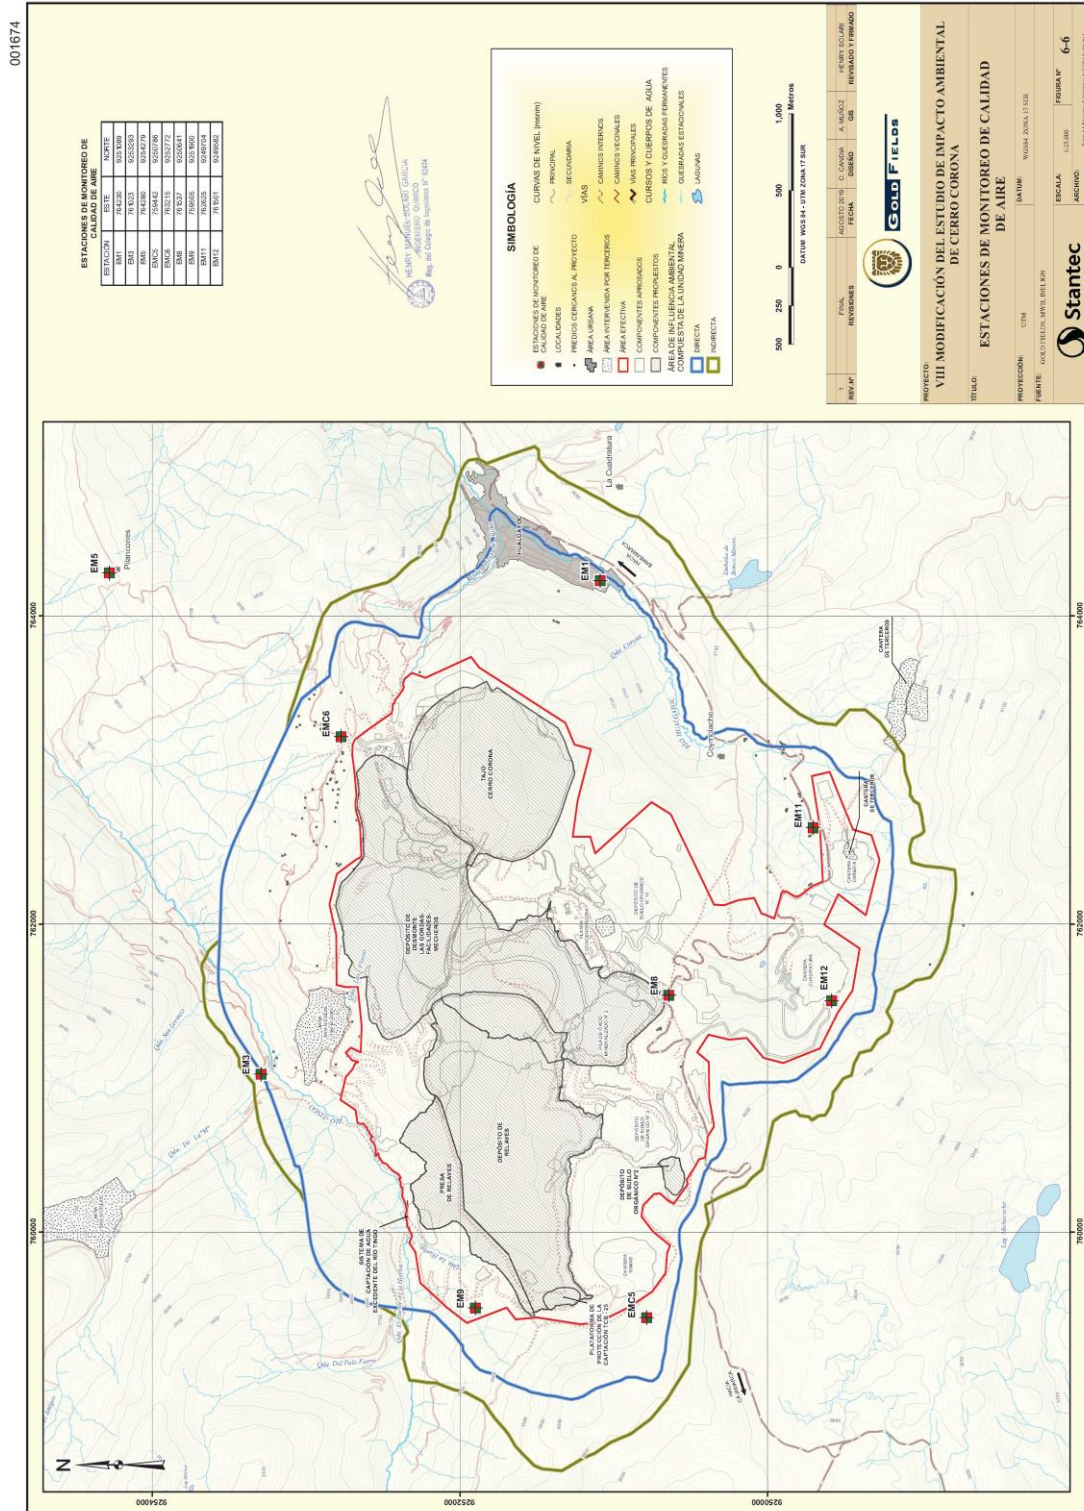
001674

ESTACIONES DE MONITOREO DE CALIDAD DE AIRE

| ESTACIÓN | ESTE | NORTE |
|---|---|---|
| EM1 | 764230 | 9251089 |
| EM3 | 761023 | 9253293 |
| EM5 | 764380 | 9254279 |
| EMC5 | 759442 | 9250786 |
| EMC6 | 763215 | 9252772 |
| EM8 | 761537 | 9250641 |
| EM9 | 759695 | 9251900 |
| EM11 | 762625 | 9249704 |
| EM12 | 761501 | 9249582 |

HENRY SAMUEL BELAN GARCIA
INGENIERO QUIMICO
Reg. del Colegio de Ingenieros N° 62474

SIMBOLOGÍA

ESTACIONES DE MONITOREO DE CALIDAD DE AIRE
LOCALIDADES
PREDIOS CERCANOS AL PROYECTO
ÁREA URBANA
ÁREA INTERVENIDA POR TERCEROS
ÁREA EFECTIVA
COMPONENTES APROBADOS
COMPONENTES PROPUESTOS
ÁREA DE INFLUENCIA AMBIENTAL COMPUESTA DE LA UNIDAD MINERA
DIRECTA
INDIRECTA
CURVAS DE NIVEL (msnm)
PRINCIPAL
SECUNDARIA
VÍAS
CAMINOS INTERNOS
CAMINOS VECINALES
VÍAS PRINCIPALES
CURSOS Y CUERPOS DE AGUA
RÍOS Y QUEBRADAS PERMANENTES
QUEBRADAS ESTACIONALES
LAGUNAS

500 250 0 500 1,000 Metros
DATUM: WGS 84 - UTM ZONA 17 SUR

| REV. Nº | REVISIONES | FECHA | DISEÑO | GIS | REVISADO Y FIRMADO |
|---|---|---|---|---|---|
| 1 | FINAL | AGOSTO 2019 | C. CANDIA | A. MUÑOZ | HENRY BELAN |

GOLD FIELDS

PROYECTO: VIII MODIFICACIÓN DEL ESTUDIO DE IMPACTO AMBIENTAL DE CERRO CORONA
TÍTULO: ESTACIONES DE MONITOREO DE CALIDAD DE AIRE
PROYECCIÓN: UTM
DATUM: WGS84 ZONA 17 SUR
FUENTE: GOLD FIELDS, MWH, INEI, IGN
ESCALA: 1:25,000
FIGURA Nº 6-6
ARCHIVO:
Stantec

EM5 Pilancones
EMC6
EM3
EM1
La Quebradura
Qda. Corona
Coymolache
Río Hualgayoc
EM11
CANTERA DE TERCEROS
EM8
EM12
TAJO CERRO CORONA
DEPÓSITO DE DESMONTE LA ÁGUILA FACILIDADES MECHEROS
DEPÓSITO DE RELAVES
PRESA DE RELAVES
DEPÓSITO DE SUELO ORGÁNICO Nº2
SISTEMA DE CAPTACIÓN DE AGUA EXCEDENTE DEL RÍO TINGO
PLATAFORMA DE PROTECCIÓN DE LA CAPTACIÓN TCE-25
EM9
EMC5
Qda. San Lorenzo
Qda. De La Jalca
Qda. Del Palo Fuerte
Río Tingo
HACIA BAMBAMARCA
HACIA CAJAMARCA
Lag. Mamacocha
762000
764000
760000
9254000
9252000
9250000
N